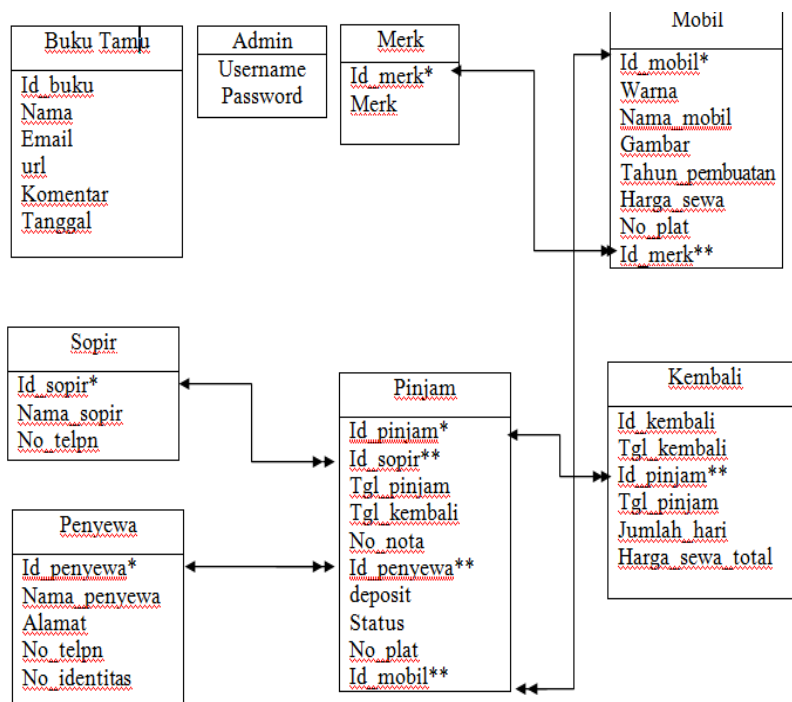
Buku Tamu
Id_buku
Nama
Email
url
Komentar
Tanggal

Admin
Username
Password

Merk
Id_merk*
Merk

Mobil
Id_mobil*
Warna
Nama_mobil
Gambar
Tahun_pembuatan
Harga_sewa
No_plat
Id_merk**

Sopir
Id_sopir*
Nama_sopir
No_telpn

Pinjam
Id_pinjam*
Id_sopir**
Tgl_pinjam
Tgl_kembali
No_nota
Id_penyewa**
deposit
Status
No_plat
Id_mobil**

Kembali
Id_kembali
Tgl_kembali
Id_pinjam**
Tgl_pinjam
Jumlah_hari
Harga_sewa_total

Penyewa
Id_penyewa*
Nama_penyewa
Alamat
No_telpn
No_identitas